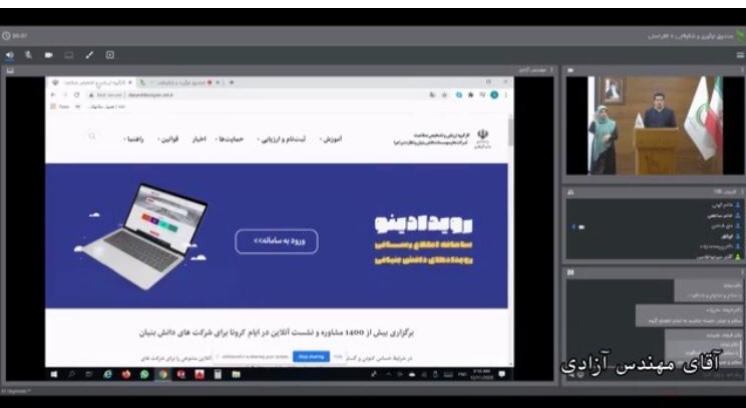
رویداد دینو

ورود به سامانه>>

آموزش   ثبت‌نام و ارزیابی   حمایت‌ها   اخبار   قوانین   راهنما

برگزاری بیش از 1400 مشاوره و نشست آنلاین در ایام کرونا برای شرکت های دانش بنیان

Stop sharing

Hide

آقای مهندس آزادی